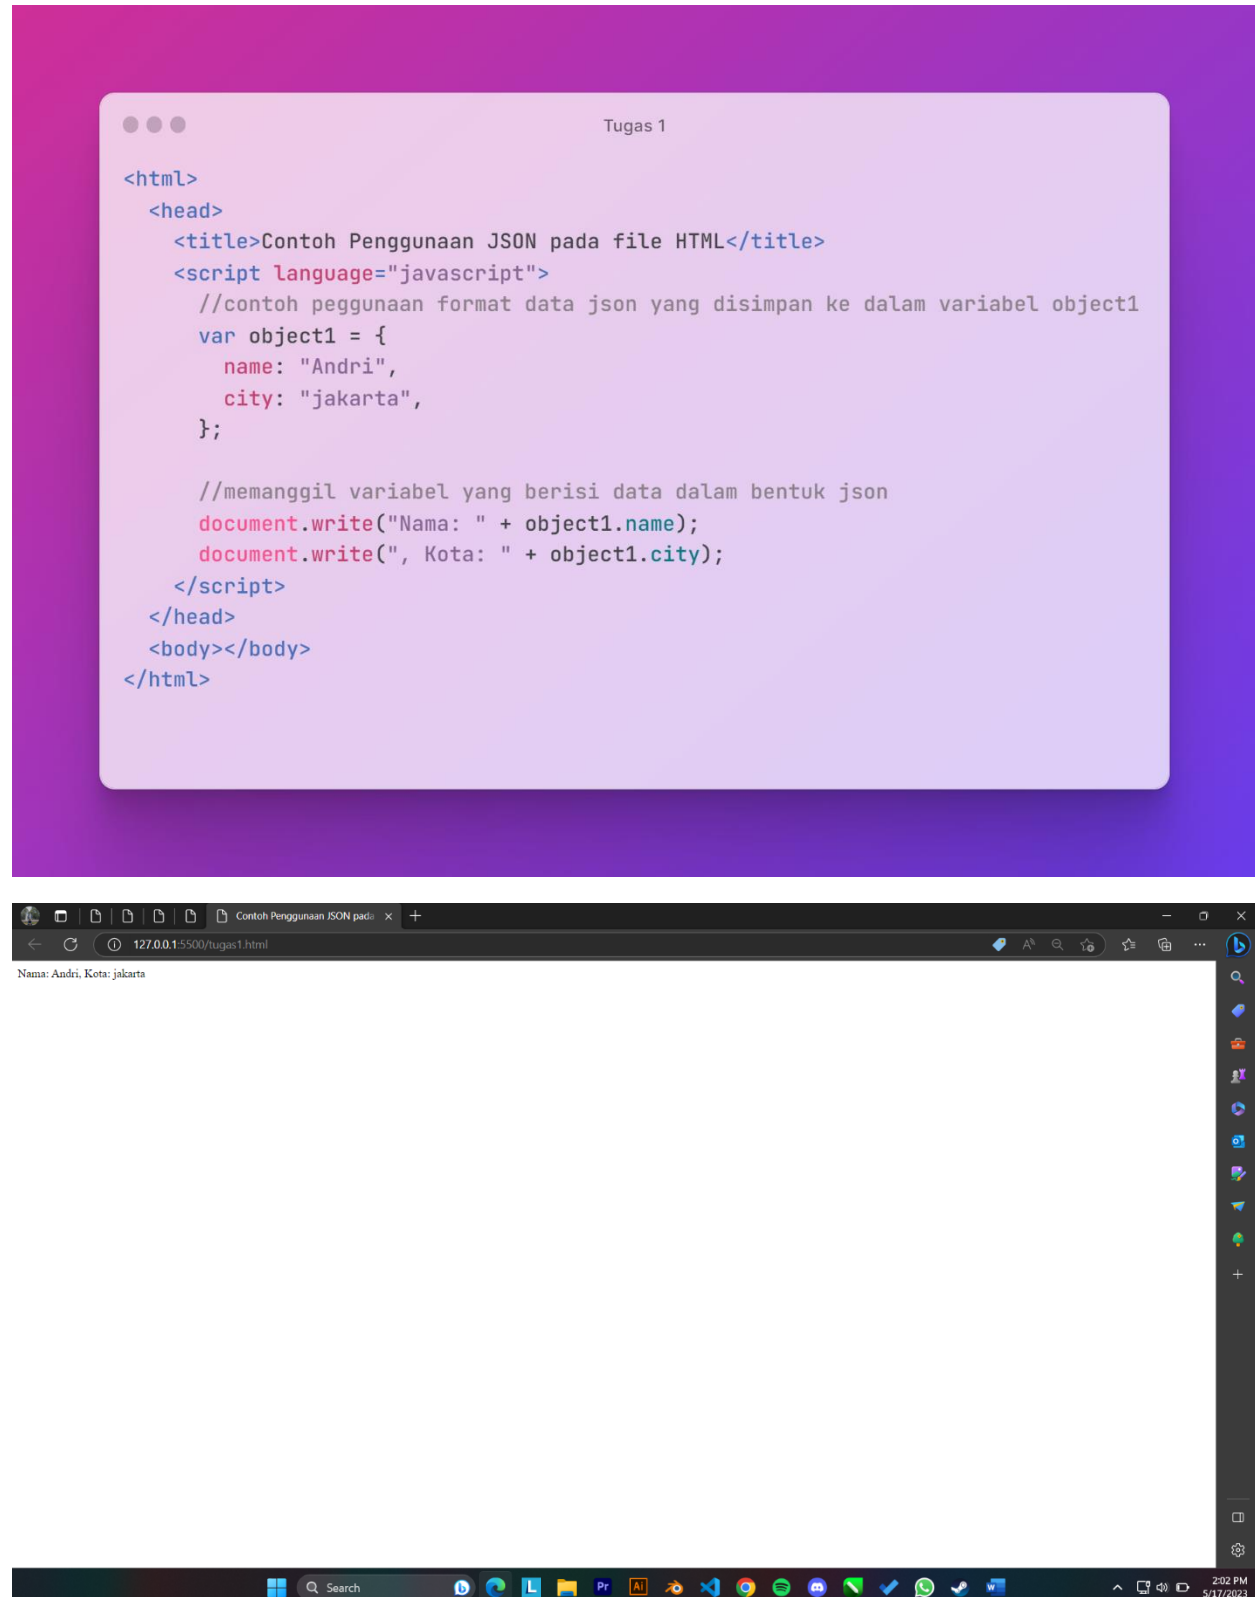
Tugas 1

```
<html>
  <head>
    <title>Contoh Penggunaan JSON pada file HTML</title>
    <script language="javascript">
      //contoh peggunaan format data json yang disimpan ke dalam variabel object1
      var object1 = {
        name: "Andri",
        city: "jakarta",
      };

      //memanggil variabel yang berisi data dalam bentuk json
      document.write("Nama: " + object1.name);
      document.write(", Kota: " + object1.city);
    </script>
  </head>
  <body></body>
</html>
```

Contoh Penggunaan JSON pada

127.0.0.1:5500/tugas1.html

Nama: Andri, Kota: jakarta

Search

2:02 PM
5/17/2023